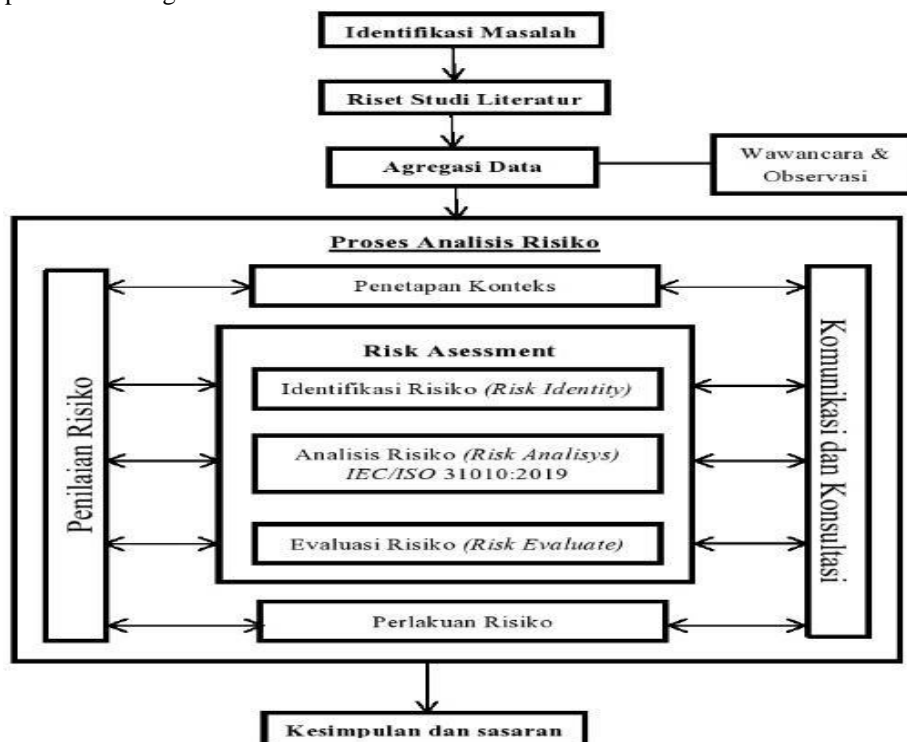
Identifikasi Masalah

Riset Studi Literatur

Agregasi Data

Wawancara & Observasi

Proses Analisis Risiko

Penilaian Risiko

Penetapan Konteks

Komunikasi dan Konsultasi

Risk Asessment

Identifikasi Risiko *(Risk Identity)*

Analisis Risiko *(Risk Analisys)* *IEC/ISO* 31010:2019

Evaluasi Risiko *(Risk Evaluate)*

Perlakuan Risiko

Kesimpulan dan sasaran